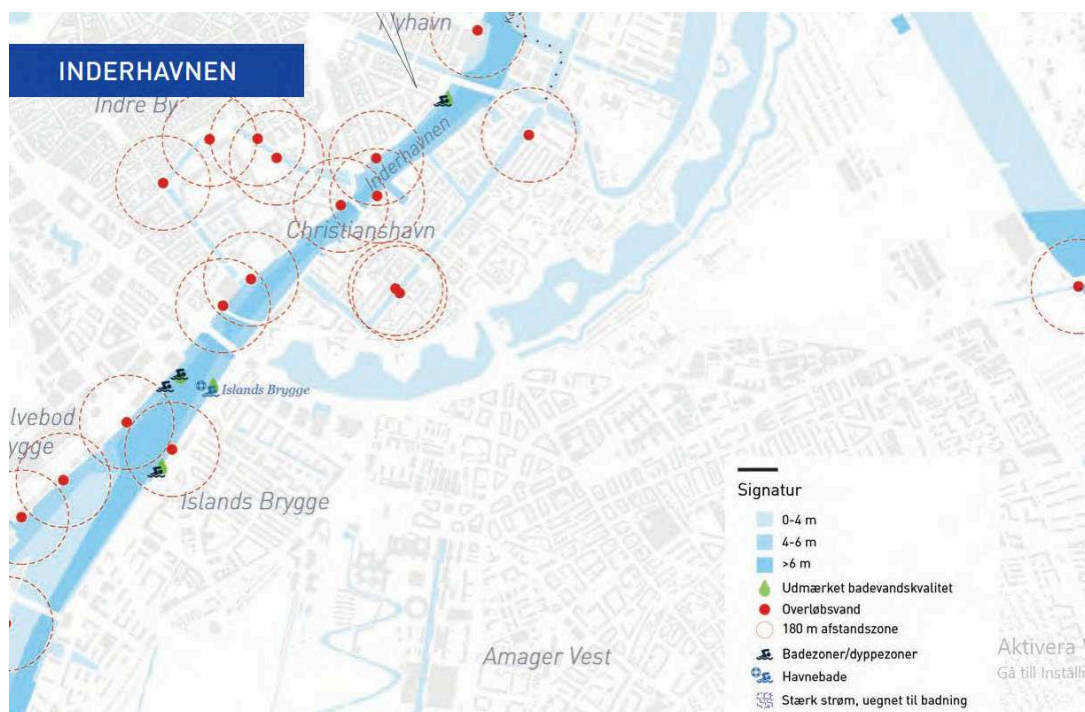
INDERHAVNEN

Nyhavn

Indre By

Inderhavnen

Christianshavn

Islands Brygge

lvebod ygge

Islands Brygge

Amager Vest

Signatur
0-4 m
4-6 m
>6 m
Udmærket badevandskvalitet
Overløbsvand
180 m afstandszone
Badezoner/dyppezoner
Havnebade
Stærk strøm, uegnet til badning

Aktivera W
Gå till Inställn